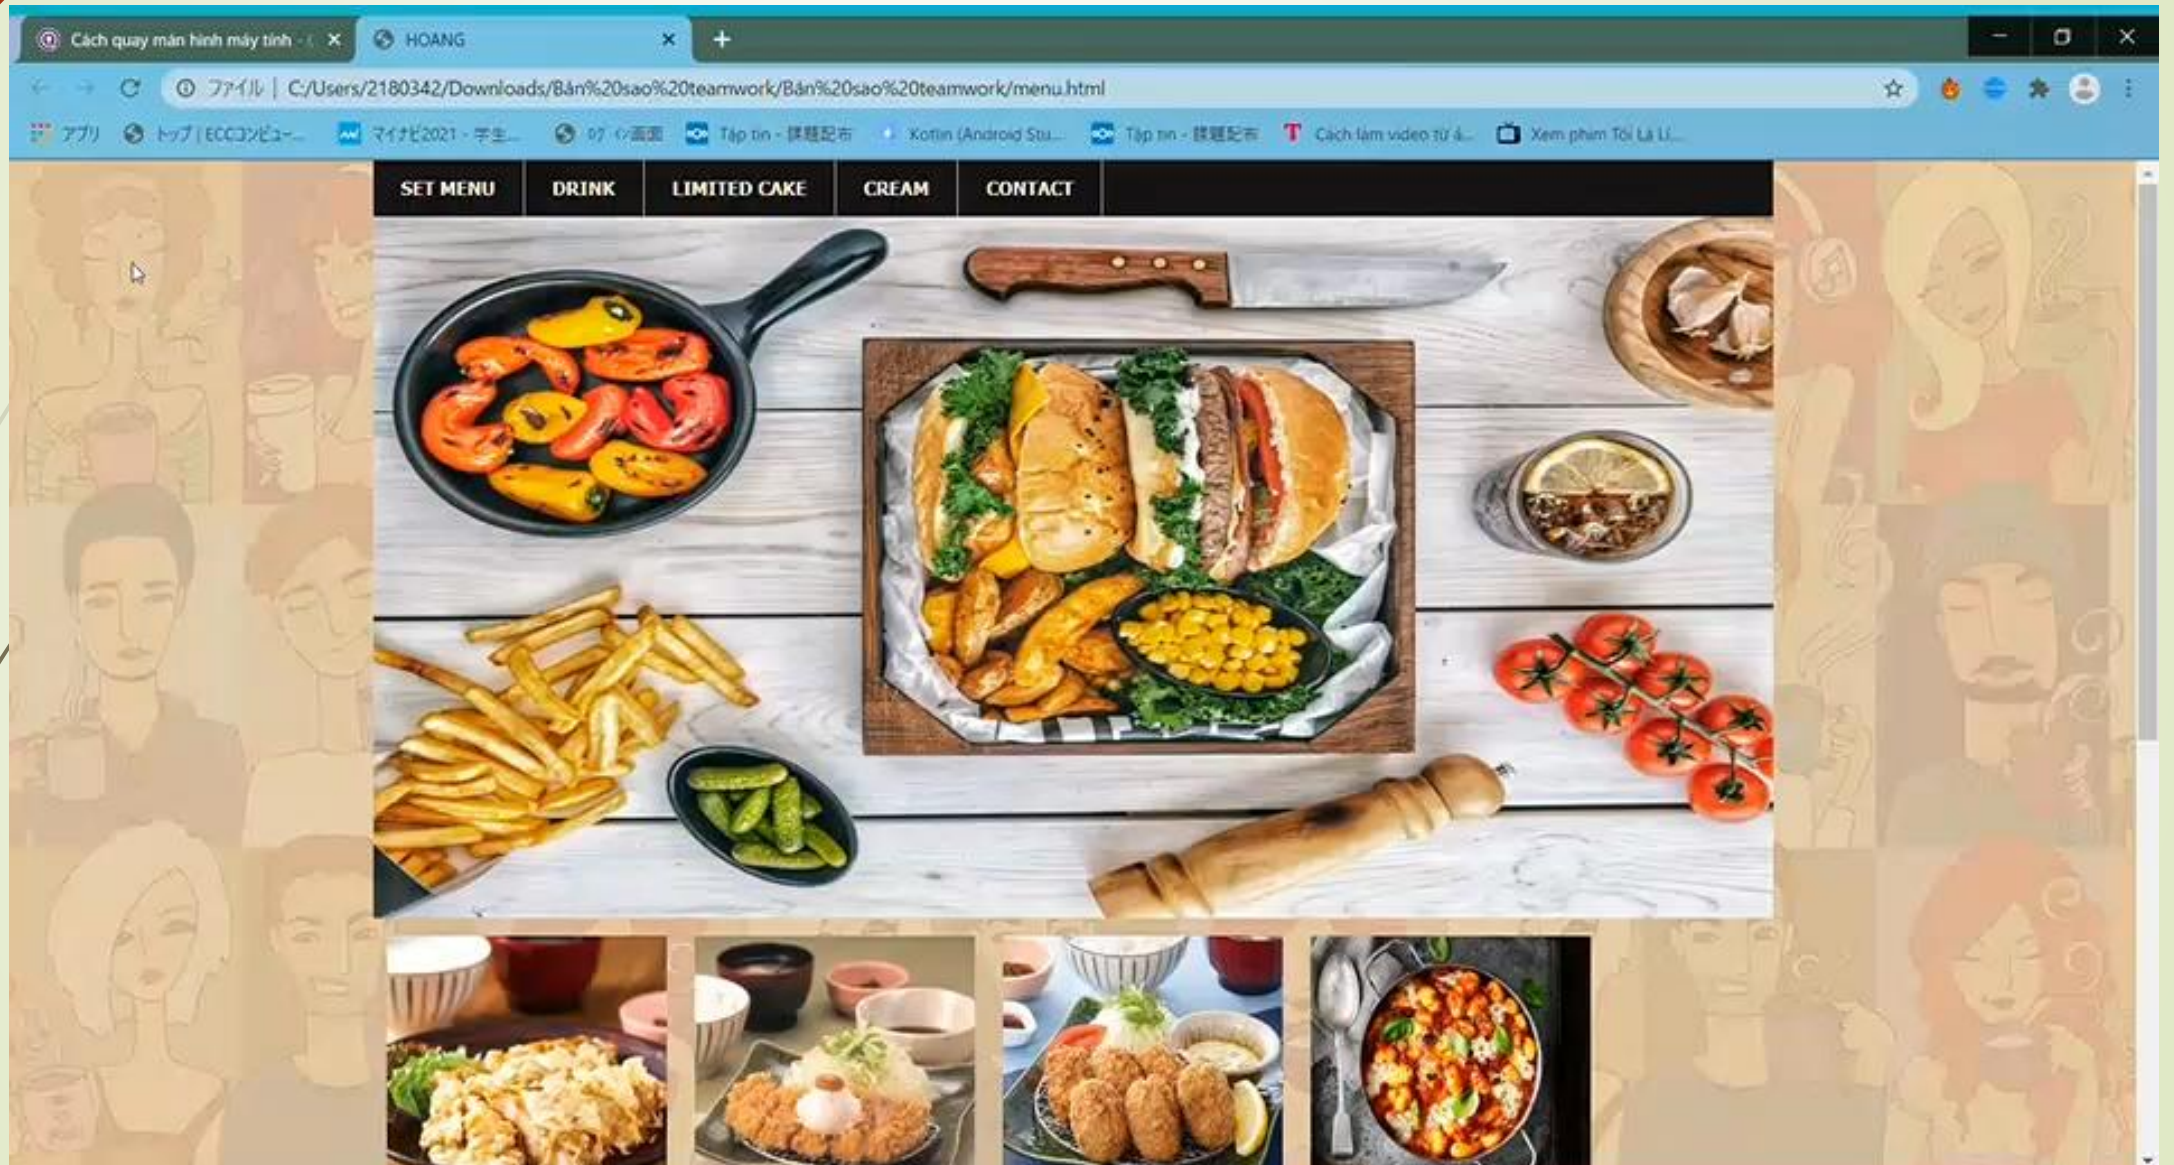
Cách quay màn hình máy tính · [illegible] ×
HOANG ×
+

ファイル | C:/Users/2180342/Downloads/Bản%20sao%20teamwork/Bản%20sao%20teamwork/menu.html

アプリ トップ | ECCコンピュー... マイナビ2021 - 学生... 97 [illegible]画面 Tập tin - 課題配布 Kotlin (Android Stu... Tập tin - 課題配布 Cách làm video từ ả... Xem phim Tôi Là Li...

SET MENU
DRINK
LIMITED CAKE
CREAM
CONTACT